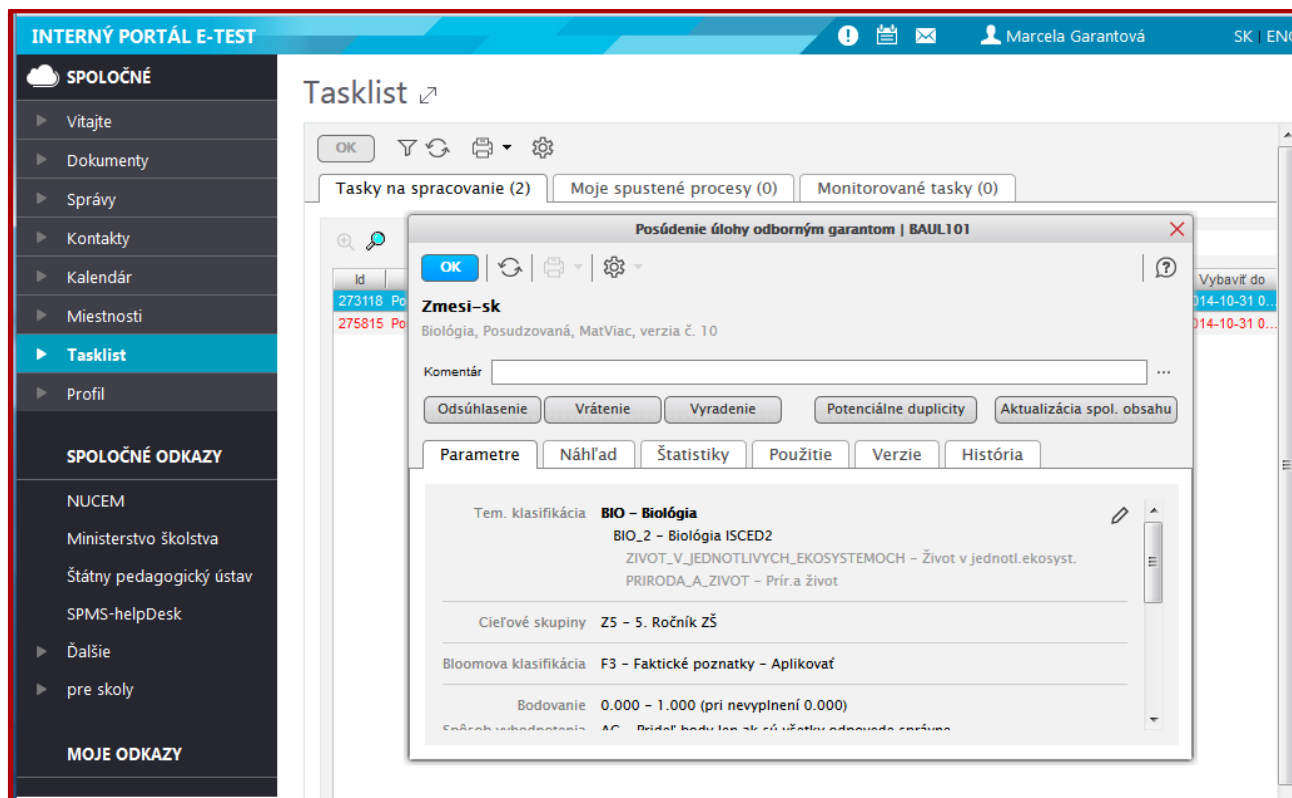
INTERNÝ PORTÁL E-TEST

Marcela Garantová

SK | EN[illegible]

SPOLOČNÉ

Vitajte

Dokumenty

Správy

Kontakty

Kalendár

Miestnosti

Tasklist

Profil

SPOLOČNÉ ODKAZY

NUCEM

Ministerstvo školstva

Štátny pedagogický ústav

SPMS-helpDesk

Ďalšie

pre skoly

MOJE ODKAZY

Tasklist

OK

Tasky na spracovanie (2)

Moje spustené procesy (0)

Monitorované tasky (0)

| Id | | Vybaviť do |
|---|---|---|
| 273118 | Po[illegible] | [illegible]014-10-31 0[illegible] |
| 275815 | Po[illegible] | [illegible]014-10-31 0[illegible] |

Posúdenie úlohy odborným garantom | BAUL101

OK

Zmesi-sk

Biológia, Posudzovaná, MatViac, verzia č. 10

Komentár

...

Odsúhlasenie

Vrátenie

Vyradenie

Potenciálne duplicity

Aktualizácia spol. obsahu

Parametre

Náhľad

Štatistiky

Použitie

Verzie

História

Tem. klasifikácia BIO - Biológia

BIO_2 - Biológia ISCED2

ZIVOT_V_JEDNOTLIVYCH_EKOSYSTEMOCH - Život v jednotl.ekosyst.

PRIRODA_A_ZIVOT - Prír.a život

Cieľové skupiny Z5 - 5. Ročník ZŠ

Bloomova klasifikácia F3 - Faktické poznatky - Aplikovať

Bodovanie 0.000 - 1.000 (pri nevyplnení 0.000)

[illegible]